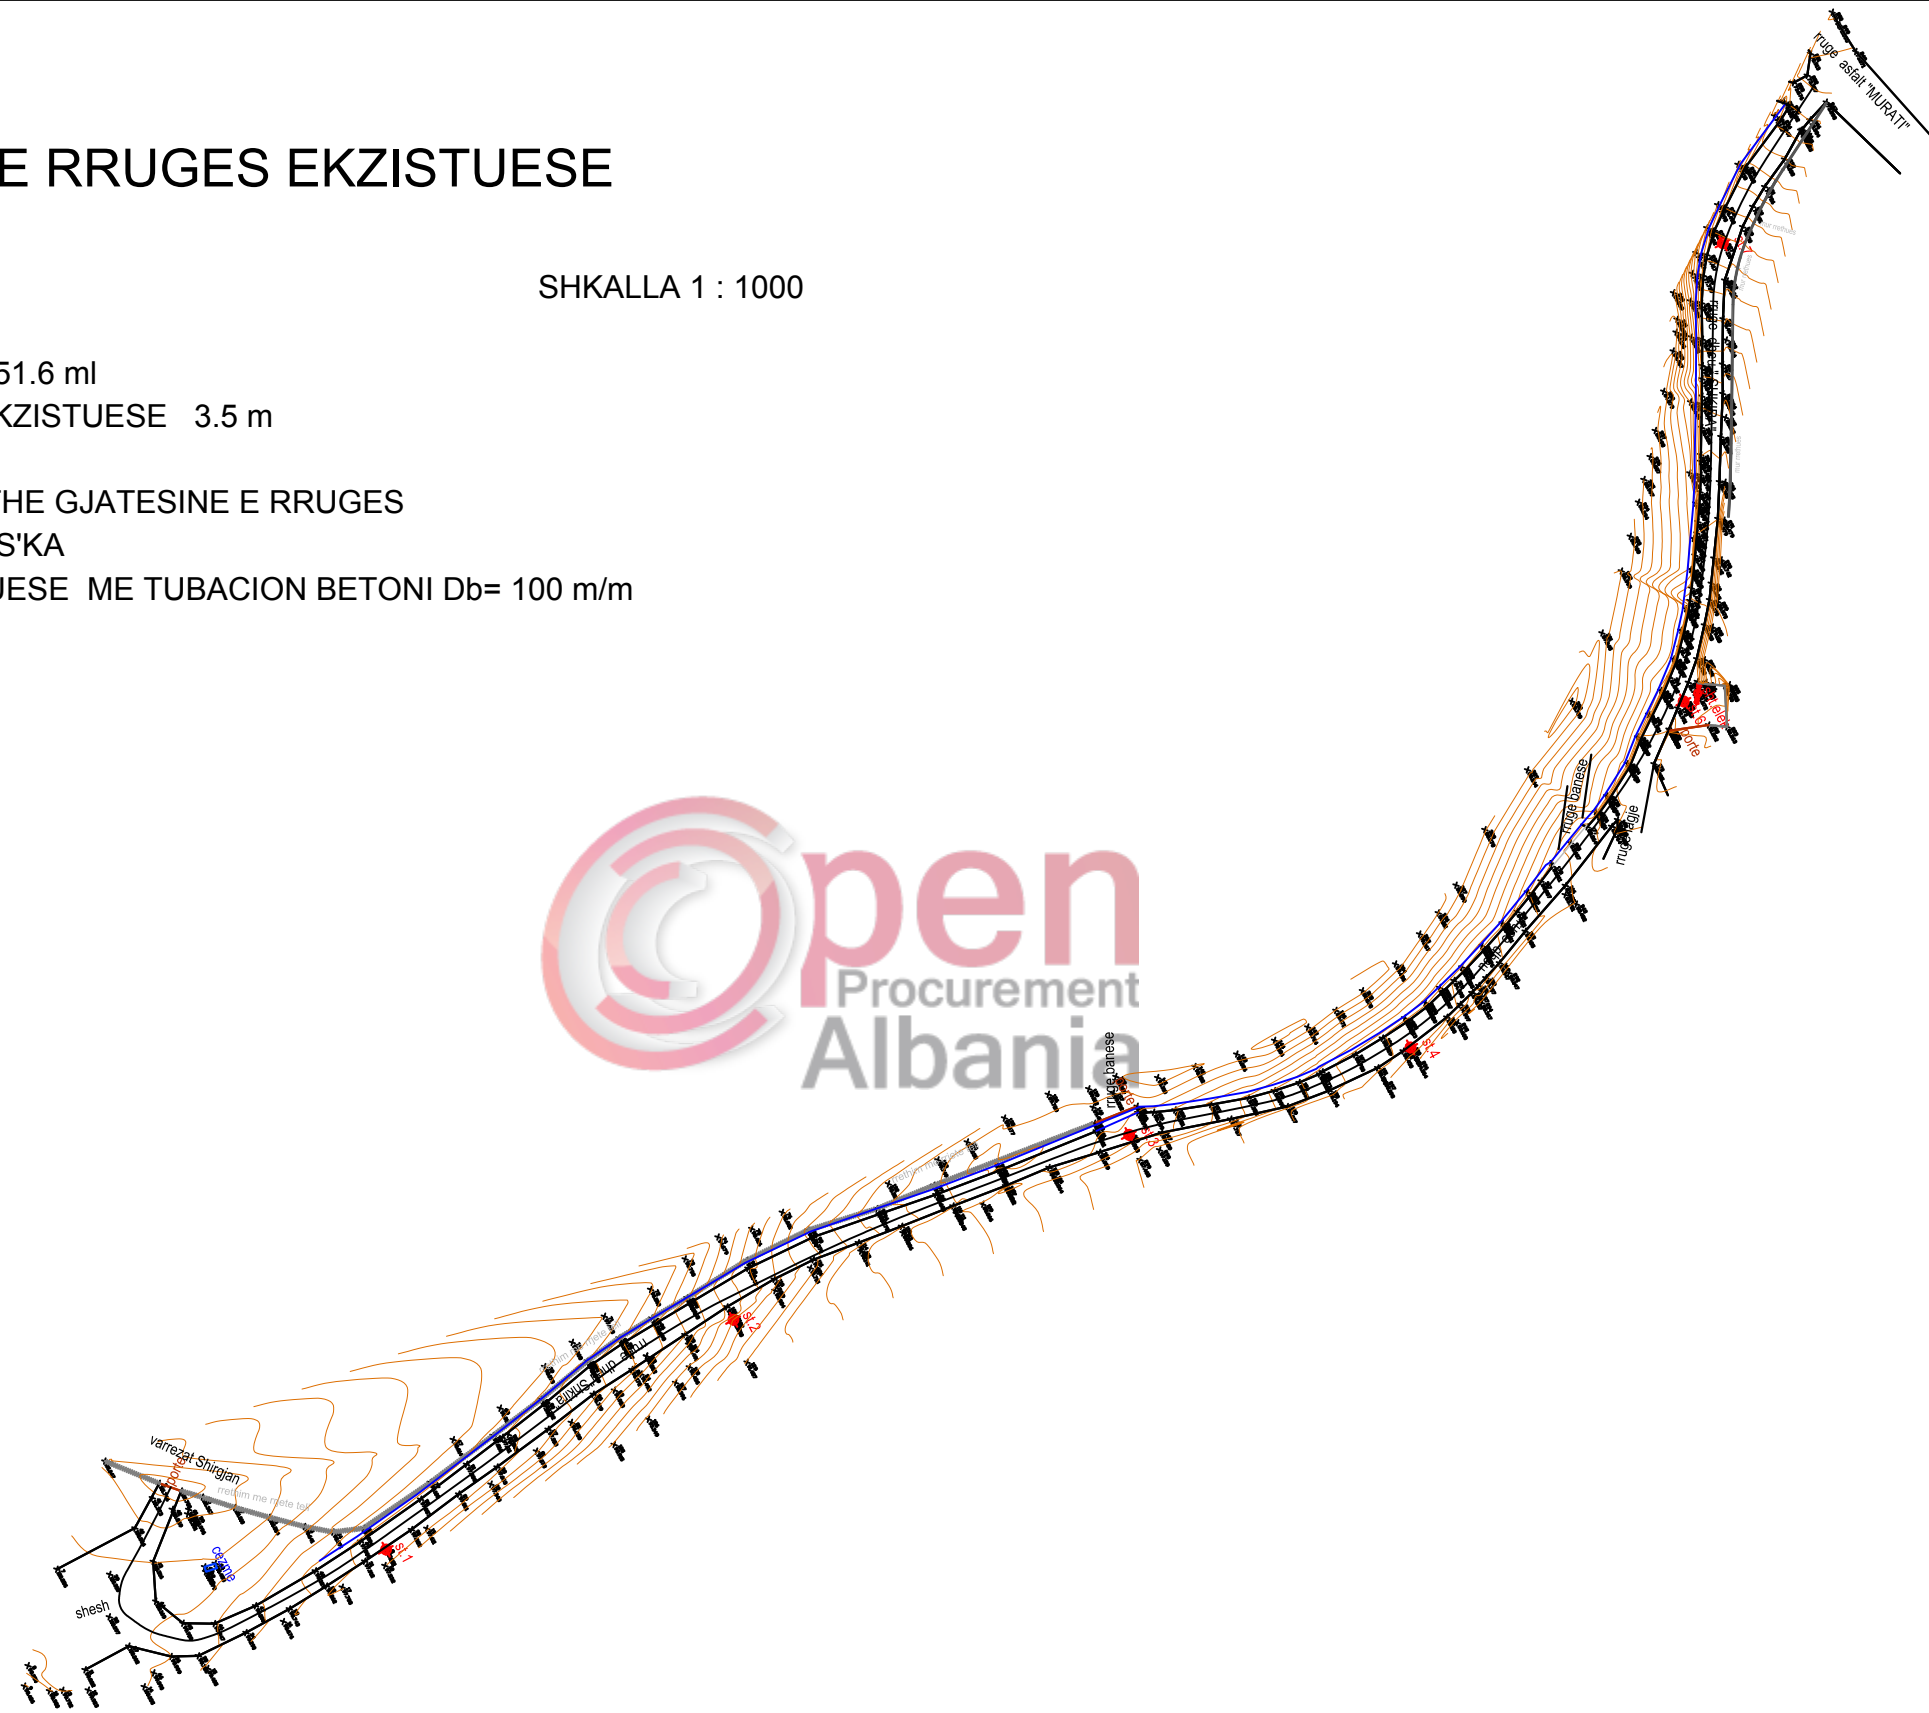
E RRUGES EKZISTUESE

SHKALLA 1 : 1000

51.6 ml
KZISTUESE 3.5 m

HE GJATESINE E RRUGES
S'KA
JESE ME TUBACION BETONI Db= 100 m/m

rruge asfalt "MURATI"

rruge banese

rruge fshatit

rruge banese

varrezat Shirgjan

rrethim me rrjete teli

cezme

shesh

portë

Open Procurement Albania